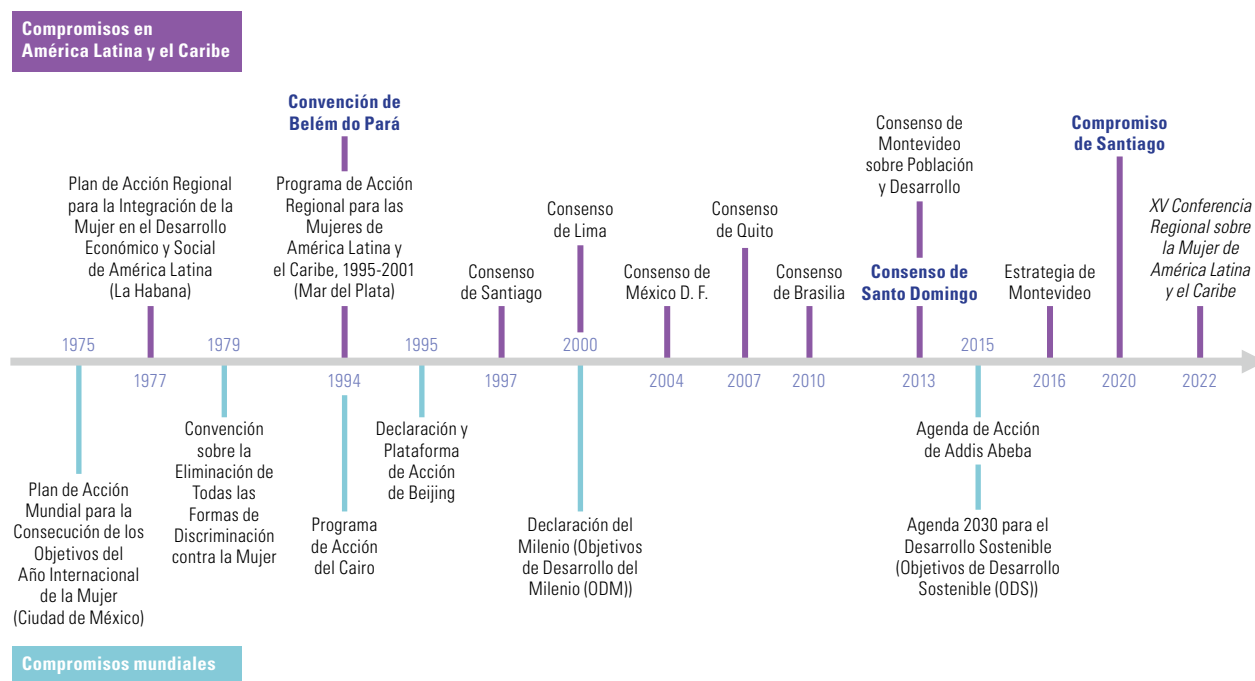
Compromisos en América Latina y el Caribe

Plan de Acción Regional para la Integración de la Mujer en el Desarrollo Económico y Social de América Latina (La Habana)

Convención de Belém do Pará

Programa de Acción Regional para las Mujeres de América Latina y el Caribe, 1995-2001 (Mar del Plata)

Consenso de Santiago

Consenso de Lima

Consenso de México D. F.

Consenso de Quito

Consenso de Brasilia

Consenso de Montevideo sobre Población y Desarrollo

Consenso de Santo Domingo

Estrategia de Montevideo

Compromiso de Santiago

XV Conferencia Regional sobre la Mujer de América Latina y el Caribe

1975

1977

1979

1994

1995

1997

2000

2004

2007

2010

2013

2015

2016

2020

2022

Plan de Acción Mundial para la Consecución de los Objetivos del Año Internacional de la Mujer (Ciudad de México)

Convención sobre la Eliminación de Todas las Formas de Discriminación contra la Mujer

Programa de Acción del Cairo

Declaración y Plataforma de Acción de Beijing

Declaración del Milenio (Objetivos de Desarrollo del Milenio (ODM))

Agenda de Acción de Addis Abeba

Agenda 2030 para el Desarrollo Sostenible (Objetivos de Desarrollo Sostenible (ODS))

Compromisos mundiales